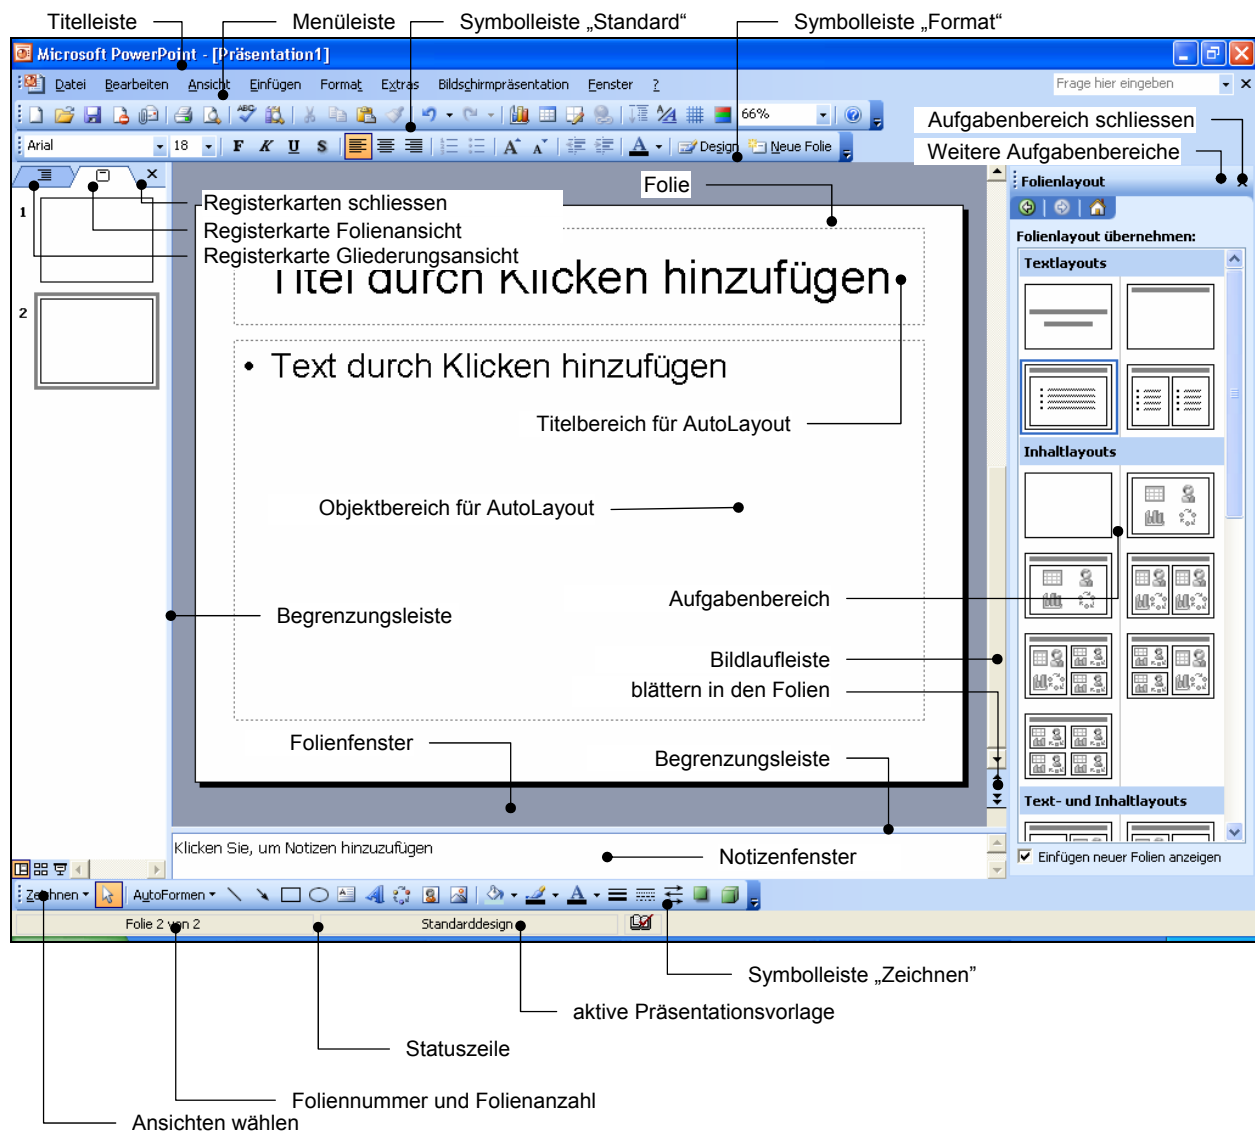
Titelleiste
Menüleiste
Symbolleiste „Standard“
Symbolleiste „Format“

Microsoft PowerPoint - [Präsentation1]

Datei Bearbeiten Ansicht Einfügen Format Extras Bildschirmpräsentation Fenster ?

Frage hier eingeben

66%

Arial 18 F K U S Design Neue Folie

Aufgabenbereich schliessen
Weitere Aufgabenbereiche

Folie

Registerkarten schliessen
Registerkarte Folienansicht
Registerkarte Gliederungsansicht

Titel durch Klicken hinzufügen

• Text durch Klicken hinzufügen

Titelbereich für AutoLayout

Objektbereich für AutoLayout

Aufgabenbereich

Begrenzungsleiste

Bildlaufleiste
blättern in den Folien

Folienfenster

Begrenzungsleiste

Folienlayout

Folienlayout übernehmen:

Textlayouts

Inhaltlayouts

Text- und Inhaltlayouts

Einfügen neuer Folien anzeigen

Klicken Sie, um Notizen hinzuzufügen

Notizenfenster

Zeichnen AutoFormen

Folie 2 von 2 Standarddesign

Symbolleiste „Zeichnen“

aktive Präsentationsvorlage

Statuszeile

Foliennummer und Folienanzahl

Ansichten wählen